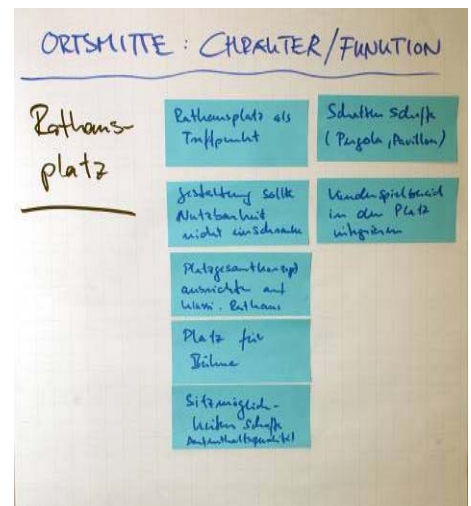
ORTSMITTE : CHARAKTER / FUNKTION

Rathausplatz

Rathausplatz als Treffpunkt

Schatten schaffen (Pergola, Pavillon)

Gestaltung sollte Nutzbarkeit nicht einschränken

Kinderspielbereich in den Platz integrieren

Platzgesamtkonzept ausrichten auf Wasi. Rathaus

Platz für Bühne

Sitzmöglichkeiten schaffen Aufenthaltsqualität